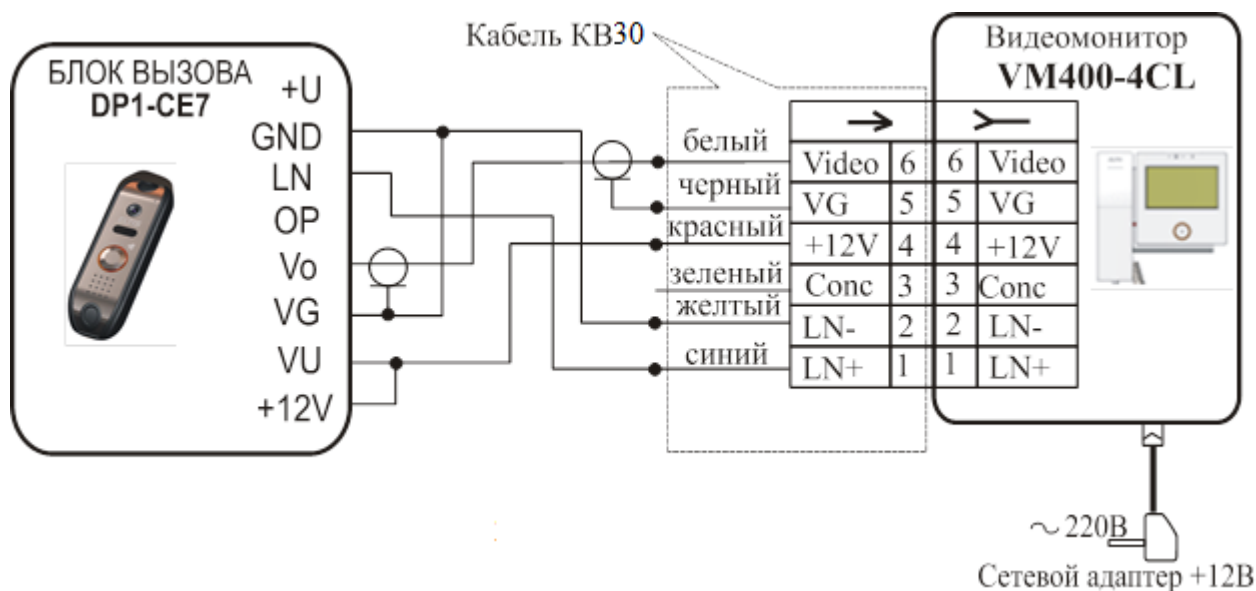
Кабель КВ30

БЛОК ВЫЗОВА
DP1-CE7

+U
GND
LN
OP
Vo
VG
VU
+12V

белый
черный
красный
зеленый
желтый
синий

| Video | 6 | 6 | Video |
|---|---|---|---|
| VG | 5 | 5 | VG |
| +12V | 4 | 4 | +12V |
| Conc | 3 | 3 | Conc |
| LN- | 2 | 2 | LN- |
| LN+ | 1 | 1 | LN+ |

Видеомонитор
VM400-4CL

~220В
Сетевой адаптер +12В